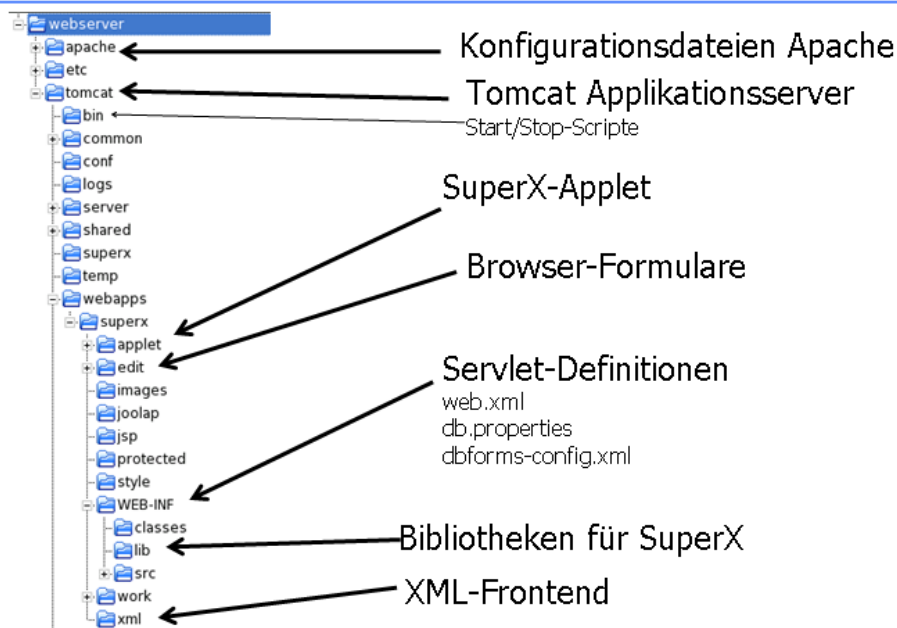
webserver
apache
etc
tomcat
bin
common
conf
logs
server
shared
superx
temp
webapps
superx
applet
edit
images
joolap
jsp
protected
style
WEB-INF
classes
lib
src
work
xml

Konfigurationsdateien Apache

Tomcat Applikationsserver

Start/Stop-Scripte

SuperX-Applet

Browser-Formulare

Servlet-Definitionen
web.xml
db.properties
dbforms-config.xml

Bibliotheken für SuperX

XML-Frontend